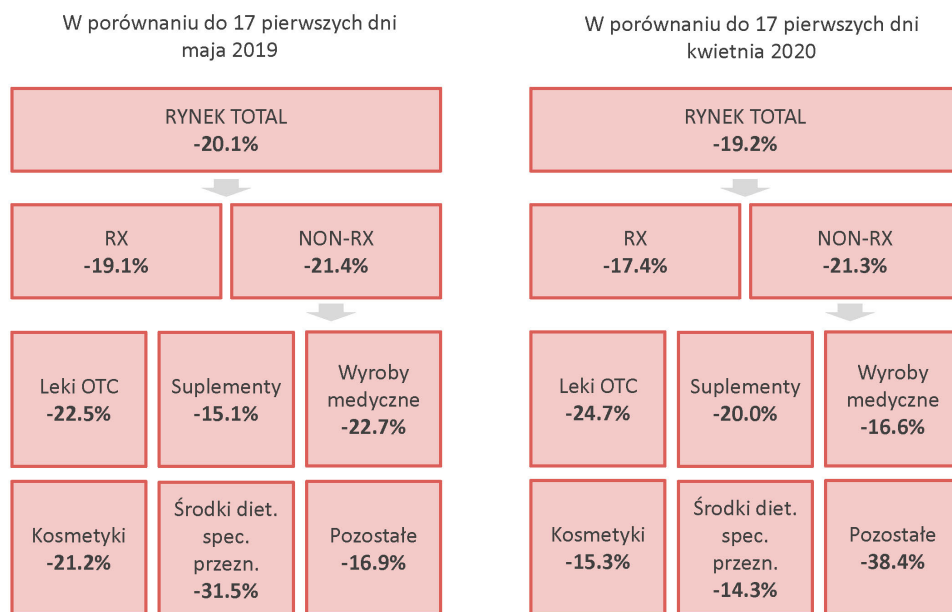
W porównaniu do 17 pierwszych dni maja 2019

RYNEK TOTAL
-20.1%

RX
-19.1%

NON-RX
-21.4%

Leki OTC
-22.5%

Suplementy
-15.1%

Wyroby medyczne
-22.7%

Kosmetyki
-21.2%

Środki diet. spec. przezn.
-31.5%

Pozostałe
-16.9%

W porównaniu do 17 pierwszych dni kwietnia 2020

RYNEK TOTAL
-19.2%

RX
-17.4%

NON-RX
-21.3%

Leki OTC
-24.7%

Suplementy
-20.0%

Wyroby medyczne
-16.6%

Kosmetyki
-15.3%

Środki diet. spec. przezn.
-14.3%

Pozostałe
-38.4%